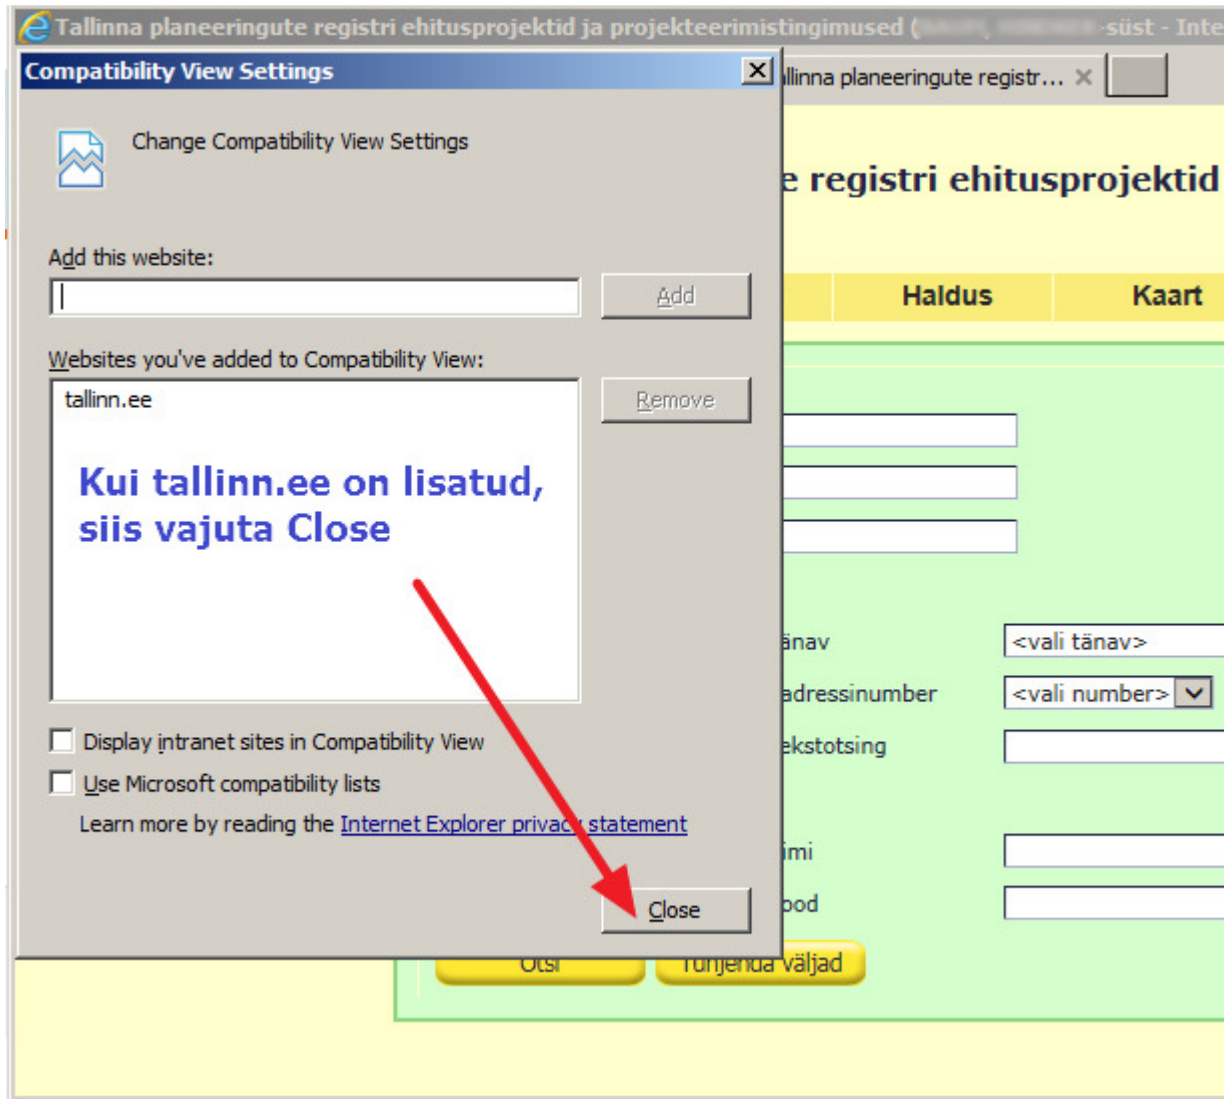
Tallinna planeeringute registri ehitusprojektid ja projekteerimistingimused ([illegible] -süst - Inte

Compatibility View Settings

llinna planeeringute registr... ×

Change Compatibility View Settings

e registri ehitusprojektid

Add this website:

Add

Haldus

Kaart

Websites you've added to Compatibility View:

tallinn.ee

Remove

Kui tallinn.ee on lisatud, siis vajuta Close

änav

<vali tänav>

adressinumber

<vali number>

ekstotsing

Display intranet sites in Compatibility View

Use Microsoft compatibility lists

Learn more by reading the Internet Explorer privacy statement

imi

ood

Close

Otsi

Tühjenda väljad